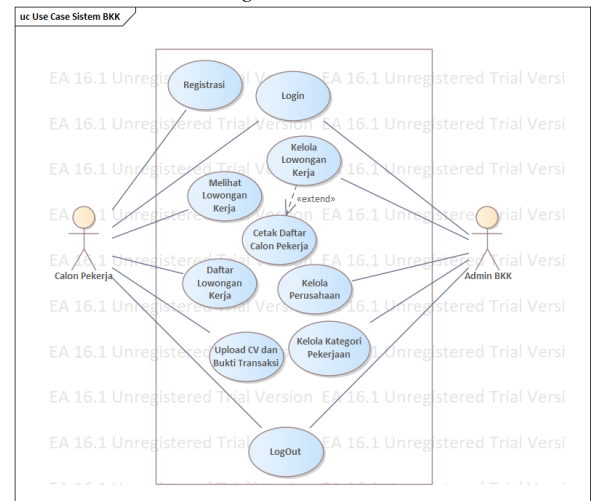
uc Use Case Sistem BKK

EA 16.1 Unregistered Trial Version EA 16.1 Unregistered Trial Versi

Registrasi

Login

Kelola Lowongan Kerja

Melihat Lowongan Kerja

«extend»

Cetak Daftar Calon Pekerja

Calon Pekerja

Admin BKK

Daftar Lowongan Kerja

Kelola Perusahaan

Upload CV dan Bukti Transaksi

Kelola Kategori Pekerjaan

LogOut